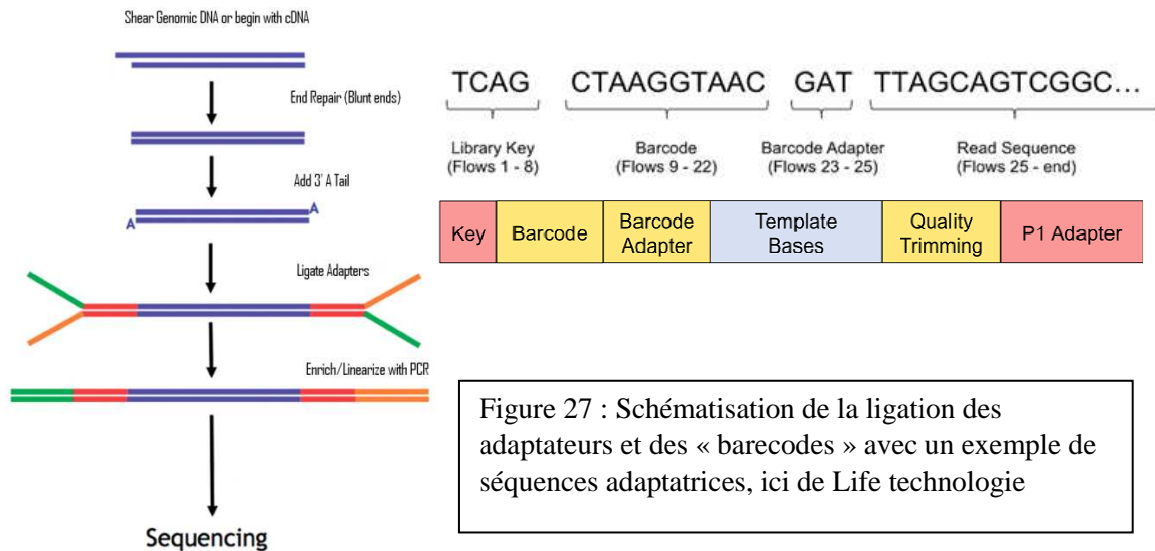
Shear Genomic DNA or begin with cDNA

End Repair (Blunt ends)

Add 3' A Tail

A

A

Ligate Adapters

Enrich/Linearize with PCR

Sequencing

TCAG CTAAGGTAAC GAT TTAGCAGTCGGC...

Library Key (Flows 1 - 8)

Barcode (Flows 9 - 22)

Barcode Adapter (Flows 23 - 25)

Read Sequence (Flows 25 - end)

| Key | Barcode | Barcode Adapter | Template Bases | Quality Trimming | P1 Adapter |
|---|---|---|---|---|---|

Figure 27 : Schématisation de la ligation des adaptateurs et des « barecodes » avec un exemple de séquences adaptatrices, ici de Life technologie